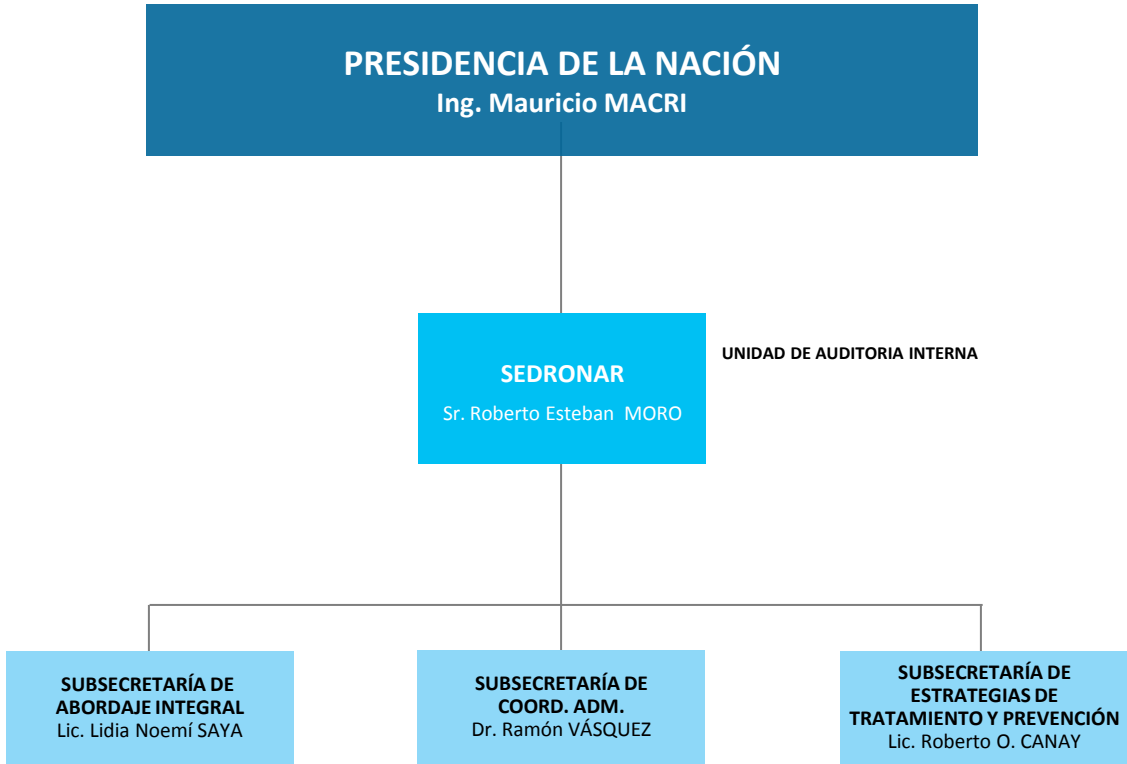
PRESIDENCIA DE LA NACIÓN
Ing. Mauricio MACRI

SEDRONAR
Sr. Roberto Esteban MORO

UNIDAD DE AUDITORIA INTERNA

SUBSECRETARÍA DE ABORDAJE INTEGRAL
Lic. Lidia Noemí SAYA

SUBSECRETARÍA DE COORD. ADM.
Dr. Ramón VÁSQUEZ

SUBSECRETARÍA DE ESTRATEGIAS DE TRATAMIENTO Y PREVENCIÓN
Lic. Roberto O. CANAY